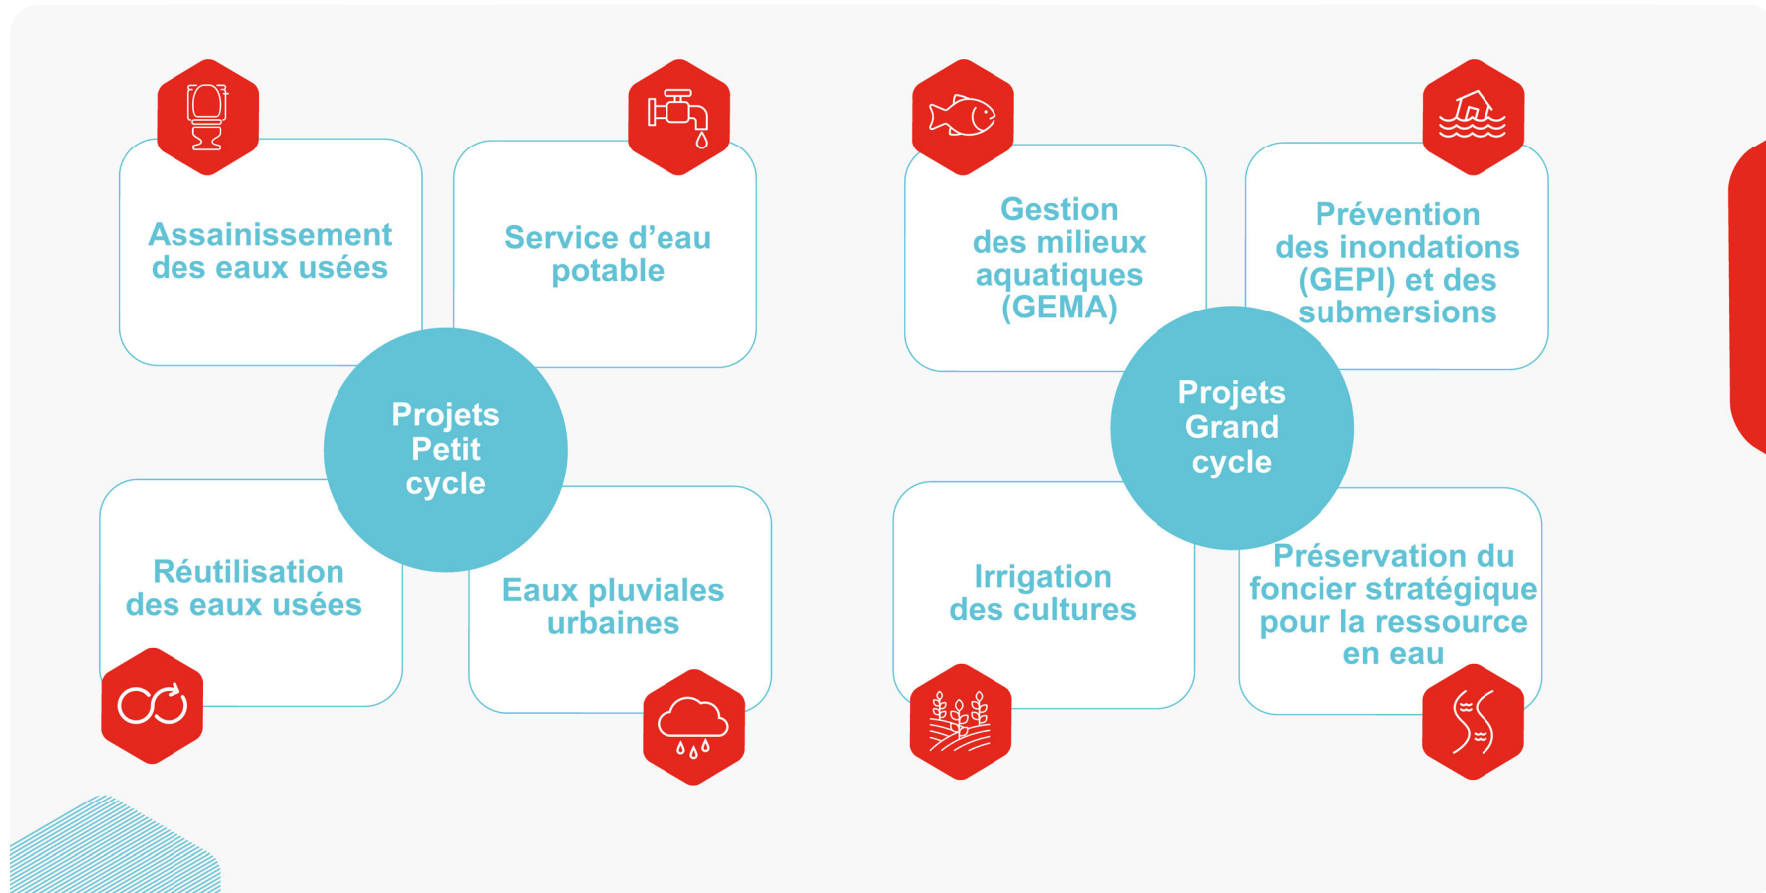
Assainissement des eaux usées

Service d'eau potable

Projets Petit cycle

Réutilisation des eaux usées

Eaux pluviales urbaines

Gestion des milieux aquatiques (GEMA)

Prévention des inondations (GEPI) et des submersions

Projets Grand cycle

Irrigation des cultures

Préservation du foncier stratégique pour la ressource en eau